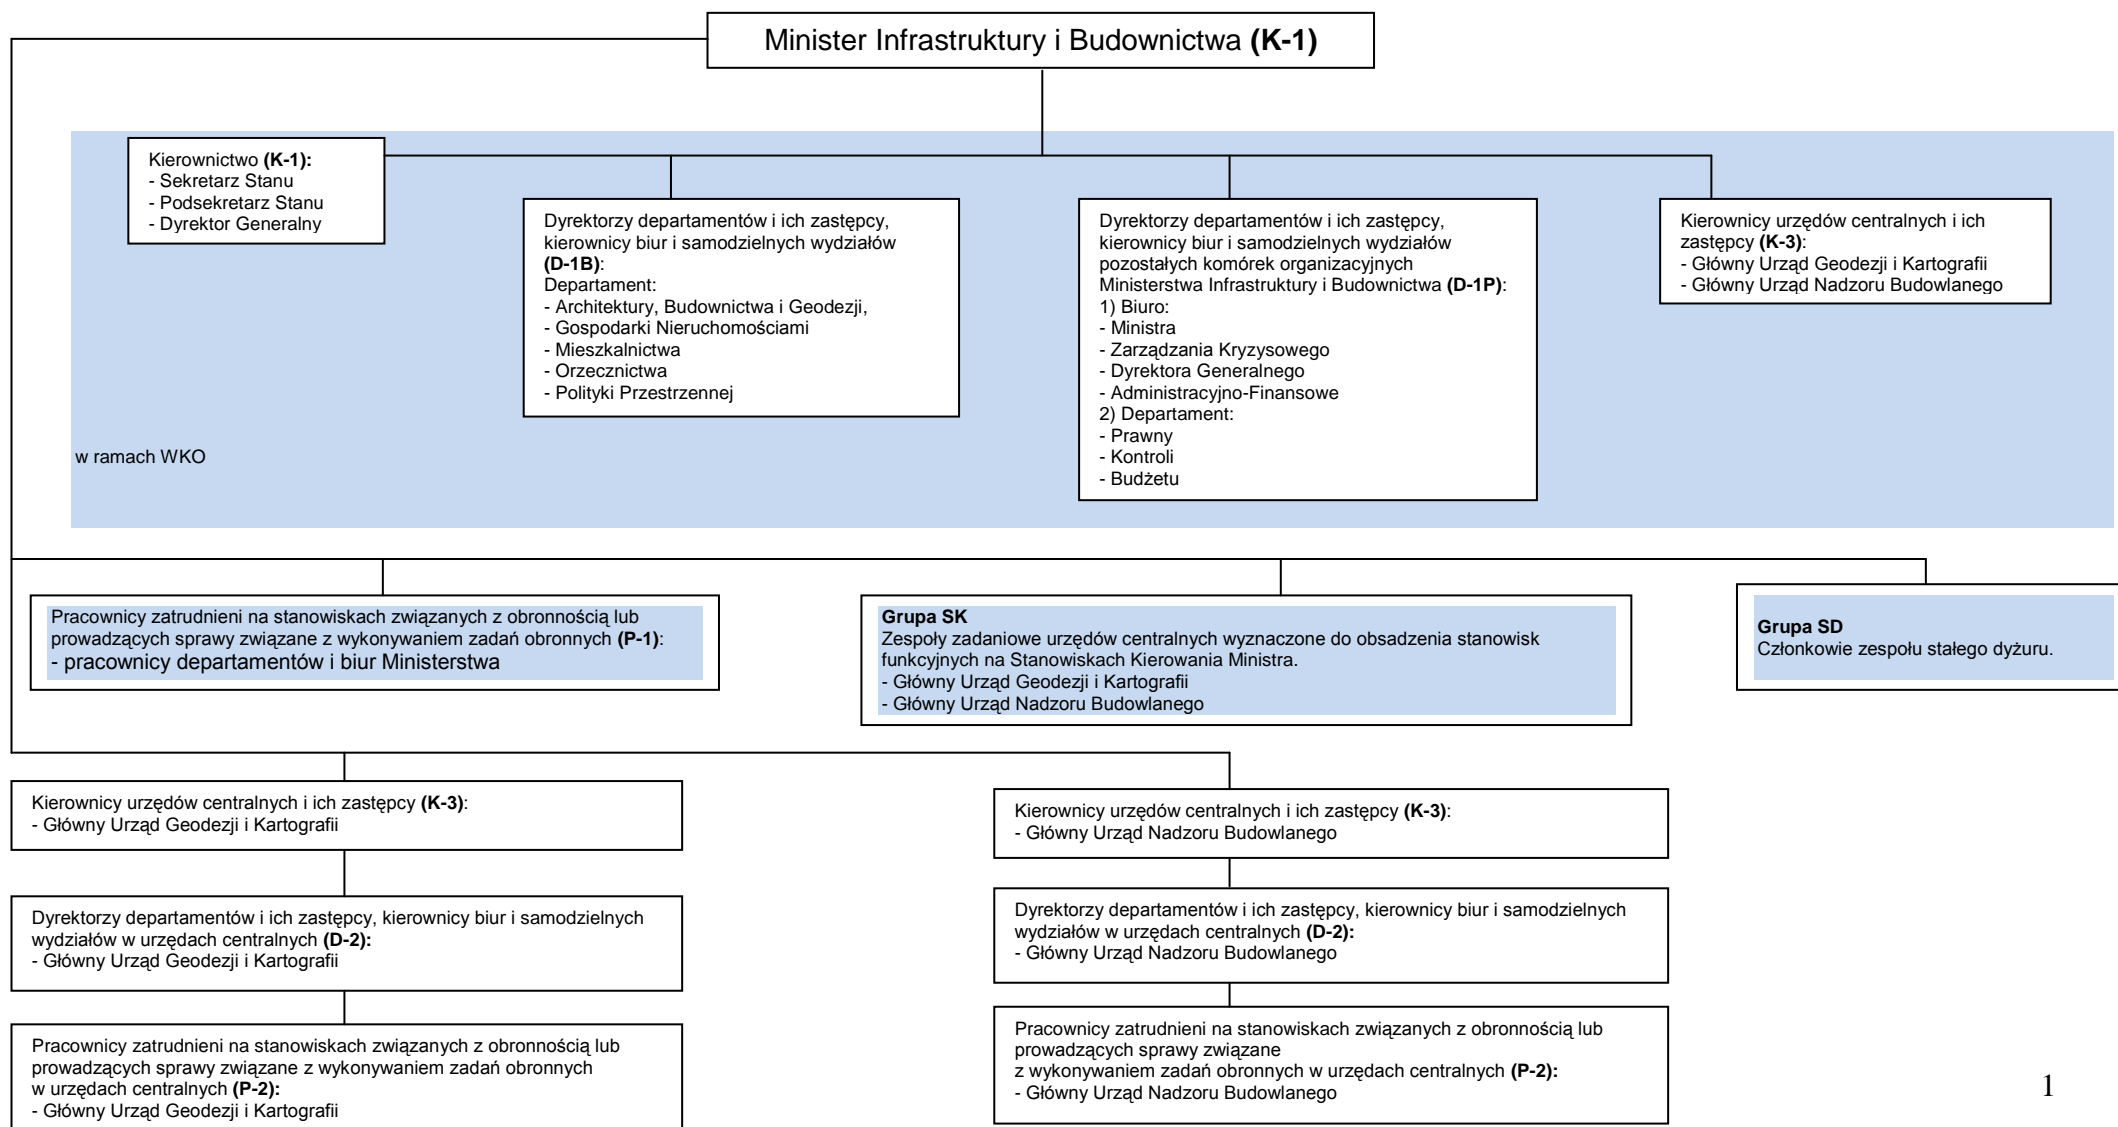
Minister Infrastruktury i Budownictwa **(K-1)**

Kierownictwo **(K-1):**
- Sekretarz Stanu
- Podsekretarz Stanu
- Dyrektor Generalny

Dyrektorzy departamentów i ich zastępcy, kierownicy biur i samodzielnych wydziałów **(D-1B)**:
Departament:
- Architektury, Budownictwa i Geodezji,
- Gospodarki Nieruchomościami
- Mieszkalnictwa
- Orzecznictwa
- Polityki Przestrzennej

Dyrektorzy departamentów i ich zastępcy, kierownicy biur i samodzielnych wydziałów pozostałych komórek organizacyjnych Ministerstwa Infrastruktury i Budownictwa **(D-1P)**:
1) Biuro:
- Ministra
- Zarządzania Kryzysowego
- Dyrektora Generalnego
- Administracyjno-Finansowe
2) Departament:
- Prawny
- Kontroli
- Budżetu

Kierownicy urzędów centralnych i ich zastępcy **(K-3)**:
- Główny Urząd Geodezji i Kartografii
- Główny Urząd Nadzoru Budowlanego

w ramach WKO

Pracownicy zatrudnieni na stanowiskach związanych z obronnością lub prowadzących sprawy związane z wykonywaniem zadań obronnych **(P-1)**:
- pracownicy departamentów i biur Ministerstwa

**Grupa SK**
Zespoły zadaniowe urzędów centralnych wyznaczone do obsadzenia stanowisk funkcyjnych na Stanowiskach Kierowania Ministra.
- Główny Urząd Geodezji i Kartografii
- Główny Urząd Nadzoru Budowlanego

**Grupa SD**
Członkowie zespołu stałego dyżuru.

Kierownicy urzędów centralnych i ich zastępcy **(K-3)**:
- Główny Urząd Geodezji i Kartografii

Dyrektorzy departamentów i ich zastępcy, kierownicy biur i samodzielnych wydziałów w urzędach centralnych **(D-2):**
- Główny Urząd Geodezji i Kartografii

Pracownicy zatrudnieni na stanowiskach związanych z obronnością lub prowadzących sprawy związane z wykonywaniem zadań obronnych w urzędach centralnych **(P-2):**
- Główny Urząd Geodezji i Kartografii

Kierownicy urzędów centralnych i ich zastępcy **(K-3)**:
- Główny Urząd Nadzoru Budowlanego

Dyrektorzy departamentów i ich zastępcy, kierownicy biur i samodzielnych wydziałów w urzędach centralnych **(D-2):**
- Główny Urząd Nadzoru Budowlanego

Pracownicy zatrudnieni na stanowiskach związanych z obronnością lub prowadzących sprawy związane z wykonywaniem zadań obronnych w urzędach centralnych **(P-2):**
- Główny Urząd Nadzoru Budowlanego

1